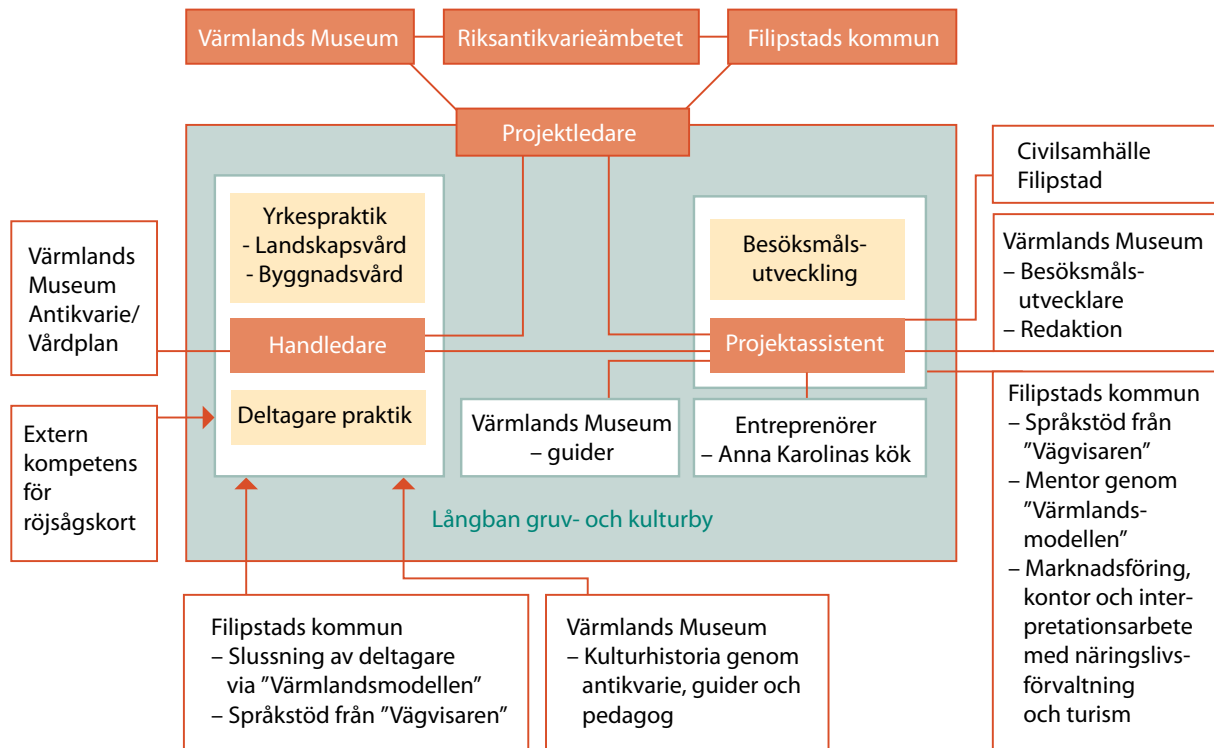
Värmlands Museum

Riksantikvarieämbetet

Filipstads kommun

Projektledare

Civilsamhälle Filipstad

Yrkespraktik
- Landskapsvård
- Byggnadsvård

Värmlands Museum Antikvarie/ Vårdplan

Handledare

Deltagare praktik

Extern kompetens för röjsågskort

Besöksmålsutveckling

Projektassistent

Värmlands Museum
– Besöksmålsutvecklare
– Redaktion

Värmlands Museum – guider

Entreprenörer
– Anna Karolinas kök

Filipstads kommun
– Språkstöd från ”Vägvisaren”
– Mentor genom ”Värmlandsmodellen”
– Marknadsföring, kontor och interpretationsarbete med näringslivsförvaltning och turism

Långban gruv- och kulturby

Filipstads kommun
– Slussning av deltagare via ”Värmlandsmodellen”
– Språkstöd från ”Vägvisaren”

Värmlands Museum
– Kulturhistoria genom antikvarie, guider och pedagog